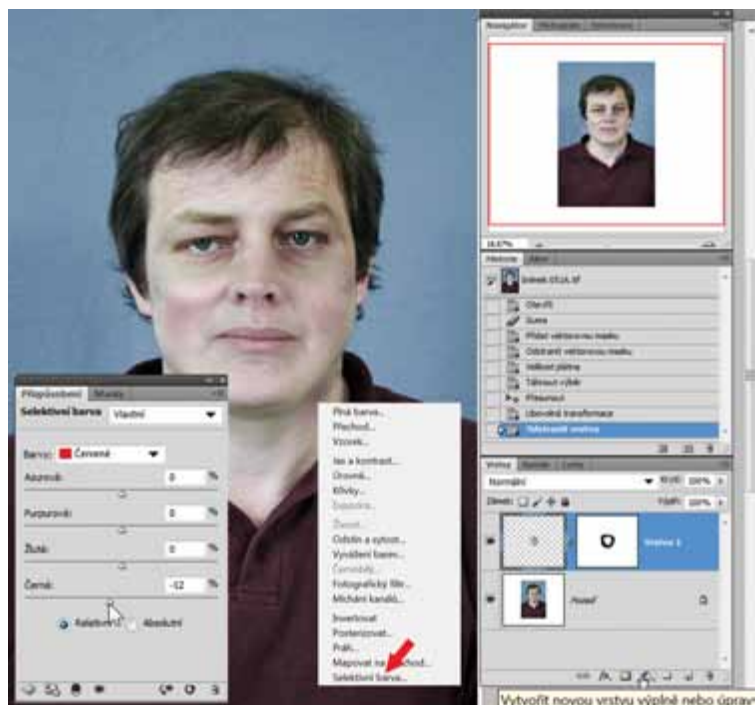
Navigátor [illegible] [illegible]

16,67%

Historie Akce

Snímek 0516.tif

Otevřít

Guma

Přidat vektorovou masku

Odstranit vektorovou masku

Velikost plátna

Táhnout výběr

Přesunout

Libovolná transformace

Selektivní vrstva

Vrstvy Kanály Cesty

Normální

Krytí: 100%

Zamknout:

Výplň: 100%

Vrstva 1

Pozadí

Přizpůsobení Masky

Selektivní barva Vlastní

Barvy: Červené

Azurová: 0 %

Purpurová: 0 %

Žlutá: 0 %

Černá: -12 %

Relativní Absolutní

Plná barva...
Přechod...
Vzorek...

Jas a kontrast...
Úrovně...
Křivky...
Expozice...

Živost...
Odstín a sytost...
Vyvážení barev...
Černobílý...
Fotografický filtr...
Míchání kanálů...

Invertovat
Posterizovat...
Práh...
Mapovat na přechod...
Selektivní barva...

Vytvořit novou vrstvu výplně nebo úprav